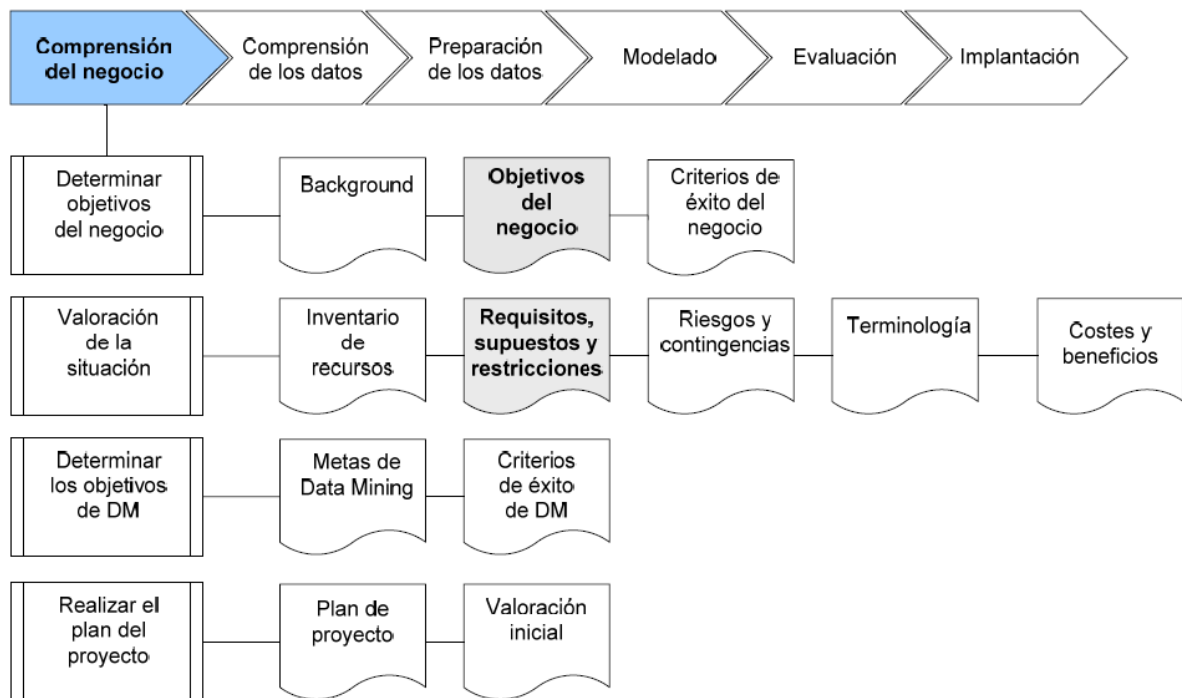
Comprensión del negocio

Comprensión de los datos

Preparación de los datos

Modelado

Evaluación

Implantación

Determinar objetivos del negocio

Background

Objetivos del negocio

Criterios de éxito del negocio

Valoración de la situación

Inventario de recursos

Requisitos, supuestos y restricciones

Riesgos y contingencias

Terminología

Costes y beneficios

Determinar los objetivos de DM

Metas de Data Mining

Criterios de éxito de DM

Realizar el plan del proyecto

Plan de proyecto

Valoración inicial